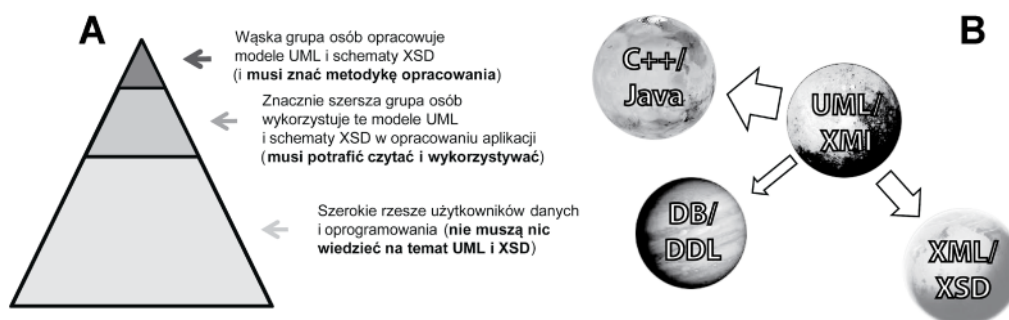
A

Wąska grupa osób opracowuje modele UML i schematy XSD (i **musi znać metodykę opracowania**)

Znacznie szersza grupa osób wykorzystuje te modele UML i schematy XSD w opracowaniu aplikacji (**musi potrafić czytać i wykorzystywać**)

Szerokie rzesze użytkowników danych i oprogramowania (**nie muszą nic wiedzieć na temat UML i XSD**)

B

C++/ Java

UML/ XMI

DB/ DDL

XML/ XSD